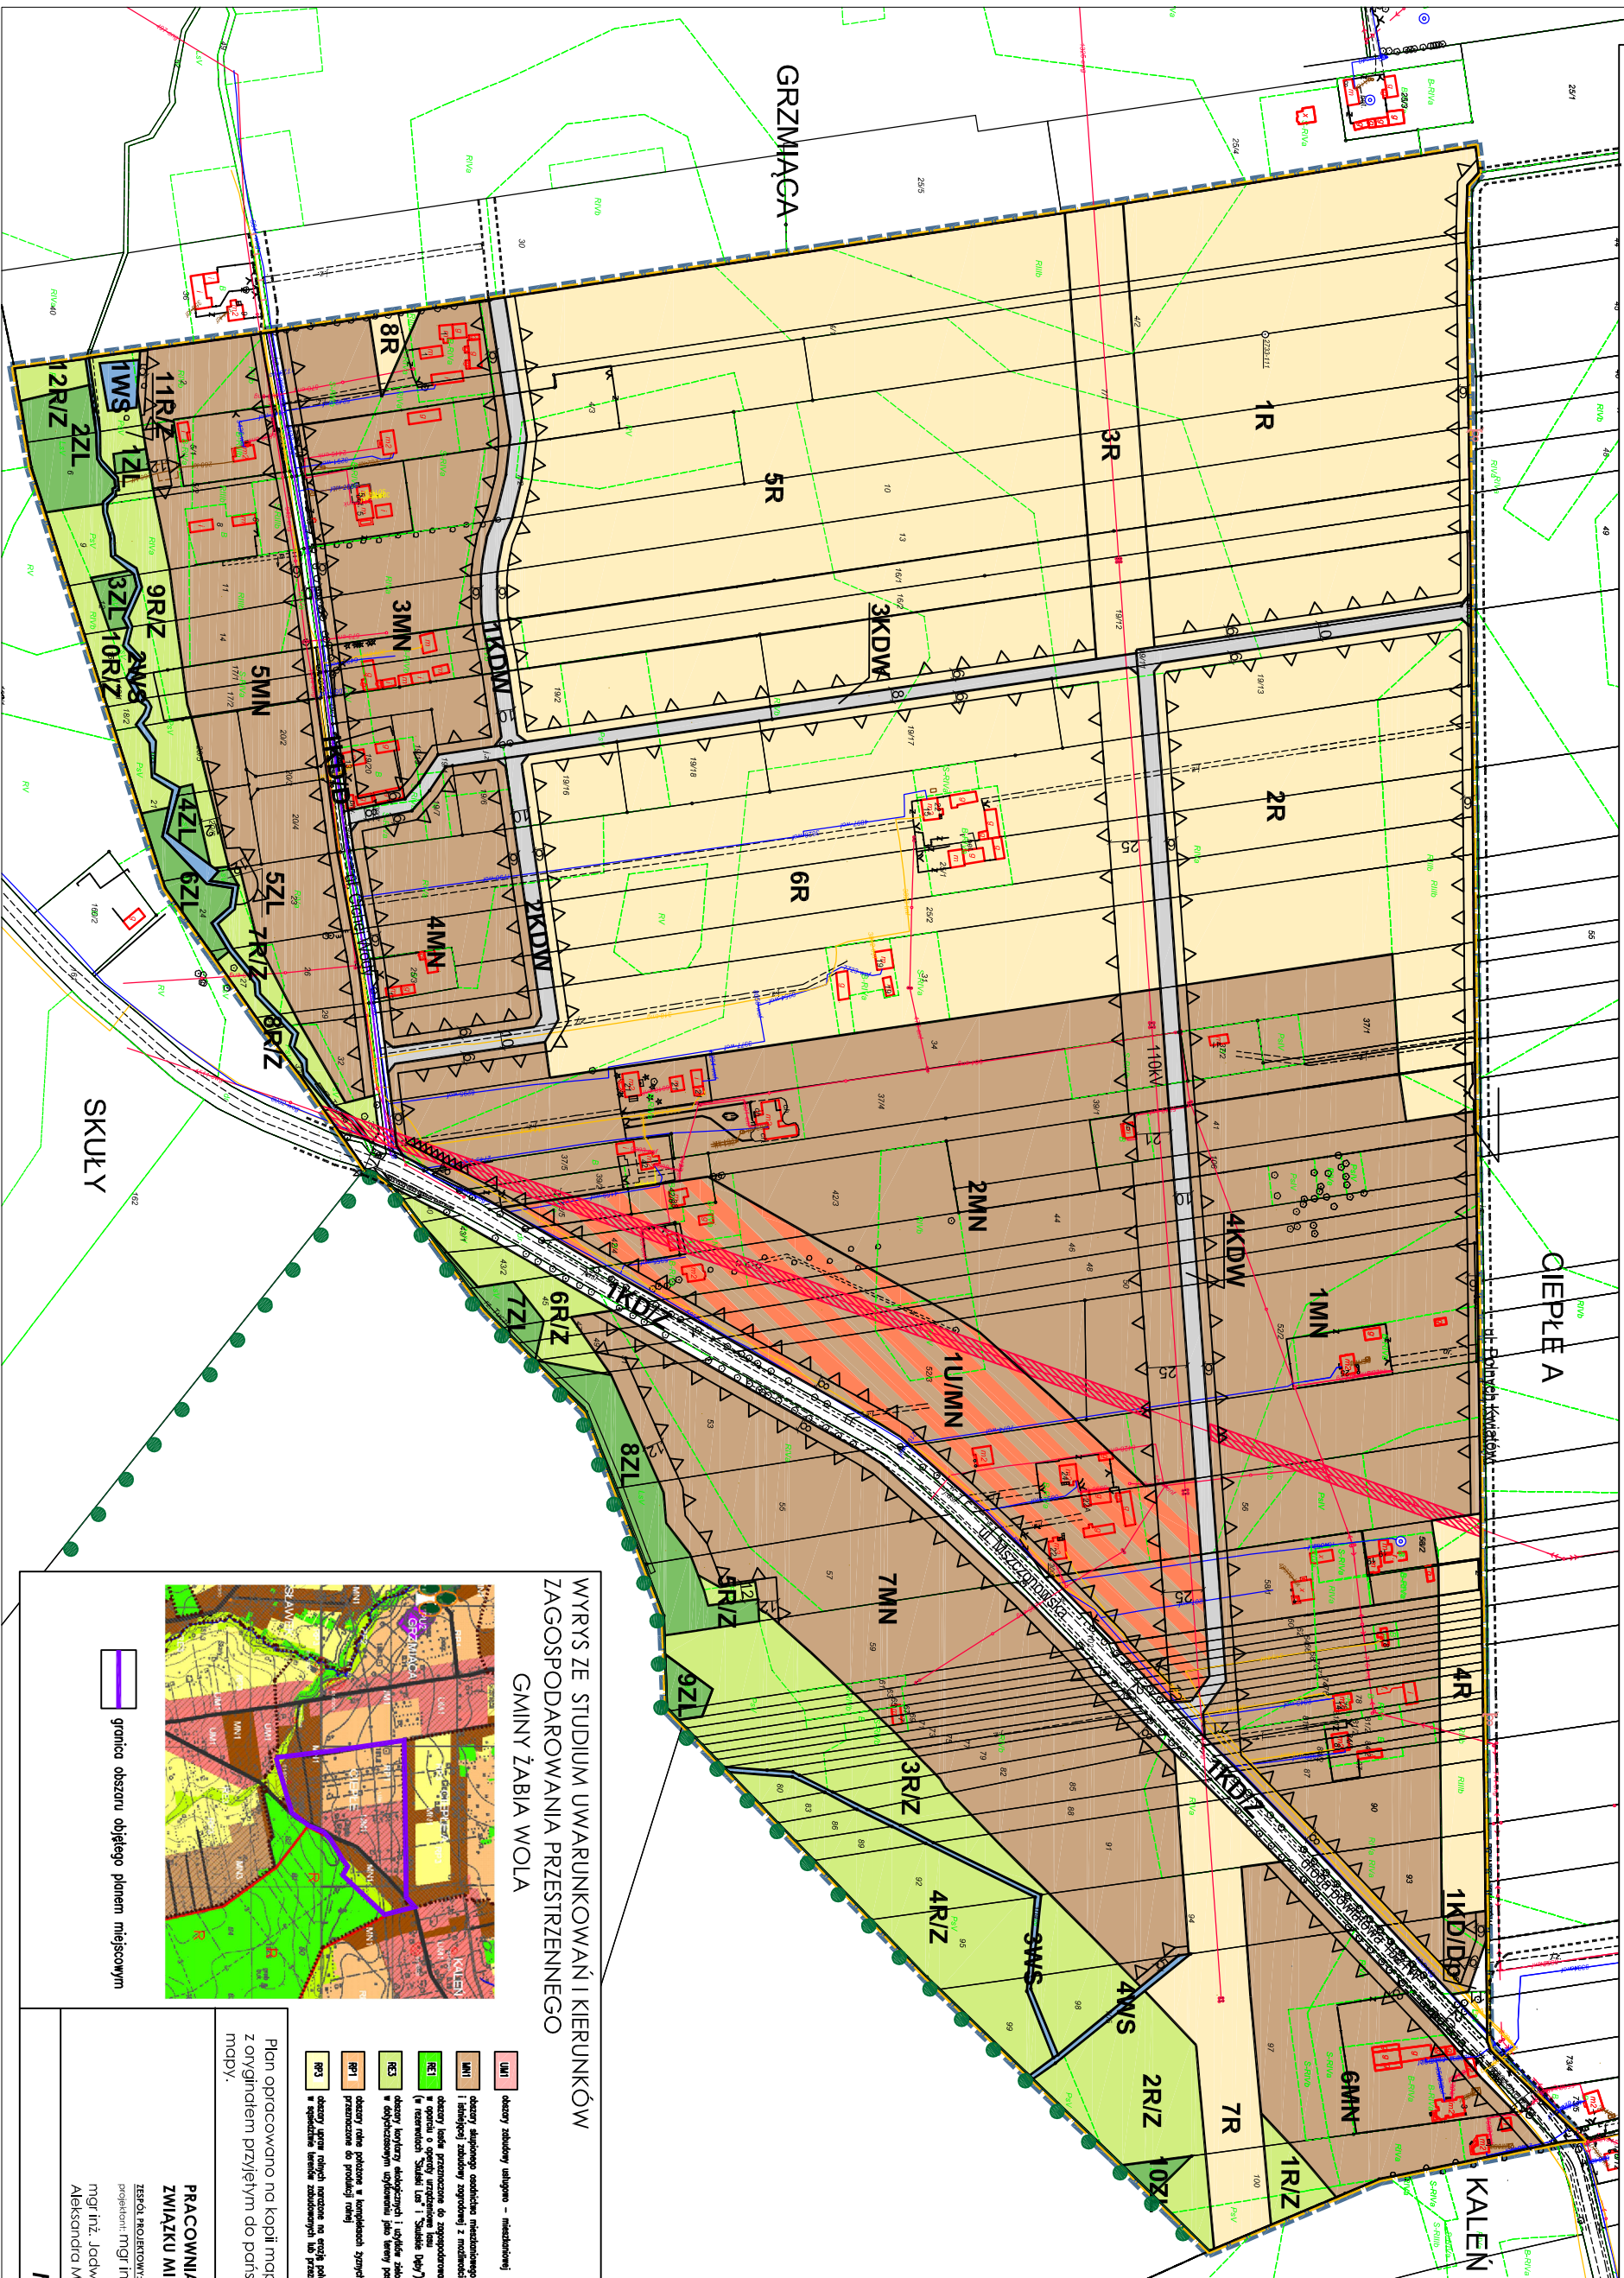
GRZMIĄCA

CIEPŁE A

SKUŁY

KALEŃ

1R
2R
3R
4R
5R
6R
7R
8R
1MN
2MN
3MN
4MN
5MN
6MN
7MN
1U/MN
1KDW
2KDW
3KDW
4KDW
1KDD
1KD/Z
1KD/D
1ZL
2ZL
3ZL
4ZL
5ZL
6ZL
7ZL
8ZL
9ZL
10ZL
1R/Z
2R/Z
3R/Z
4R/Z
5R/Z
6R/Z
7R/Z
8R/Z
9R/Z
10R/Z
11R/Z
12R/Z
1WS
2WS
3WS
4WS

110kV

ul. Mszczonowska
ul. Polnych Kwiatów
droga powiatowa

WYRYS ZE STUDIUM UWARUNKOWAŃ I KIERUNKÓW ZAGOSPODAROWANIA PRZESTRZENNEGO GMINY ŻABIA WOLA

granica obszaru objętego planem miejscowym

UM1 obszary zabudowy usługowo - mieszkaniowej
MN1 obszary ekspansji osadnictwa mieszkaniowego i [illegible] zabudowy zagrodowej z możliwości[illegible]
RE1 obszary lasów przeznaczone do zagospodarowa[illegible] w oparciu o operaty urządzenia lasu (w rezerwatach "Skulski Las" i "Skulskie Bagn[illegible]")
RE3 obszary korytarzy ekologicznych i użytków zielo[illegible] w dotychczasowym użytkowaniu jako tereny po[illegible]
RP1 obszary rolne położone w kompleksach rzyczy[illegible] przeznaczone do produkcji rolnej
RP3 obszary upraw rolnych narażone na erozje gle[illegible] w sąsiedztwie terenów zabudowanych lub prze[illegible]

Plan opracowano na kopii map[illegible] z oryginałem przyjętym do pańs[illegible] mapy.

PRACOWNI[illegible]
ZWIĄZKU M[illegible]
ZESPÓŁ PROJEKTOWY:
projektant: mgr in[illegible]
mgr inż. Jadw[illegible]
Aleksandra M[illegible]

GRZMIĄCA
KALEŃ
MN1
UM1
RP1
RE1
R